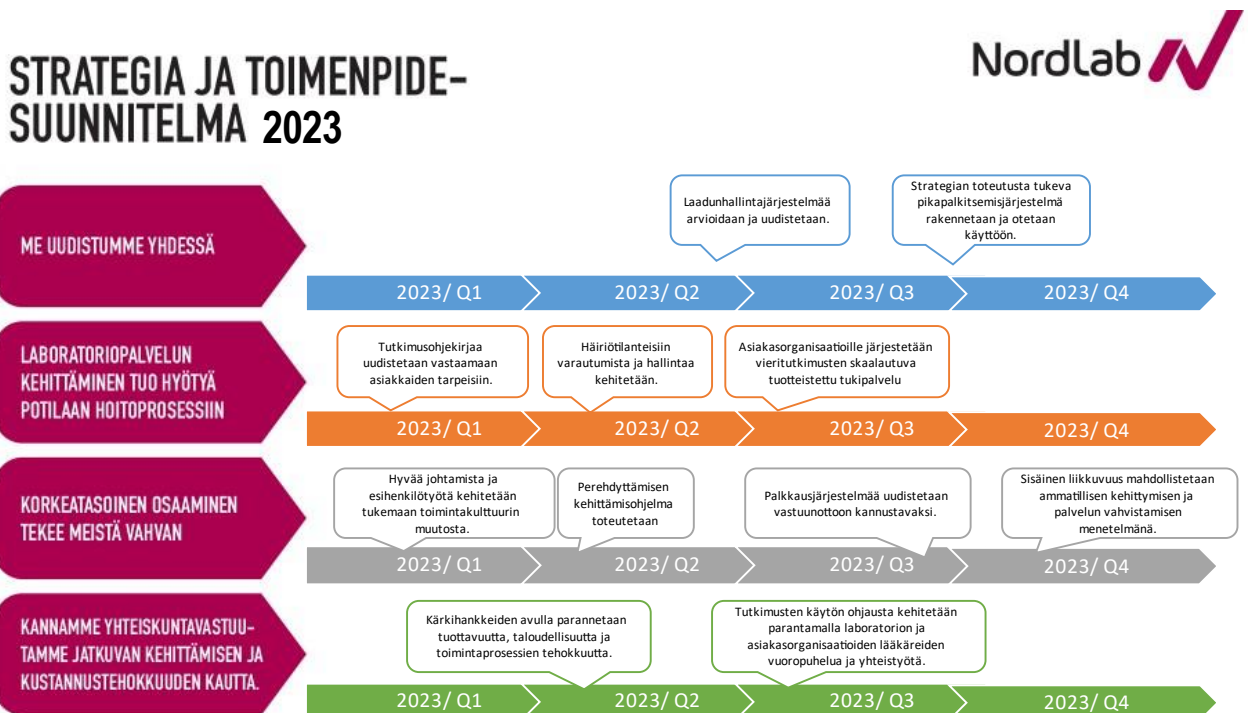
STRATEGIA JA TOIMENPIDESUUNNITELMA 2023

Nordlab

ME UUDISTUMME YHDESSÄ

Laadunhallintajärjestelmää arvioidaan ja uudistetaan.

Strategian toteutusta tukeva pikapalkitsemisjärjestelmä rakennetaan ja otetaan käyttöön.

2023/ Q1 2023/ Q2 2023/ Q3 2023/ Q4

LABORATORIOPALVELUN KEHITTÄMINEN TUO HYÖTYÄ POTILAAN HOITOPROSESSIIN

Tutkimusohjekirjaa uudistetaan vastaamaan asiakkaiden tarpeisiin.

Häiriötilanteisiin varautumista ja hallintaa kehitetään.

Asiakasorganisaatioille järjestetään vieritutkimusten skaalautuva tuotteistettu tukipalvelu

2023/ Q1 2023/ Q2 2023/ Q3 2023/ Q4

KORKEATASOINEN OSAAMINEN TEKEE MEISTÄ VAHVAN

Hyvää johtamista ja esihenkilötyötä kehitetään tukemaan toimintakulttuurin muutosta.

Perehdyttämisen kehittämisohjelma toteutetaan

Palkkausjärjestelmää uudistetaan vastuunottoon kannustavaksi.

Sisäinen liikkuvuus mahdollistetaan ammatillisen kehittymisen ja palvelun vahvistamisen menetelmänä.

2023/ Q1 2023/ Q2 2023/ Q3 2023/ Q4

KANNAMME YHTEISKUNTAVASTUUTAMME JATKUVAN KEHITTÄMISEN JA KUSTANNUSTEHOKKUUDEN KAUTTA.

Kärkihankkeiden avulla parannetaan tuottavuutta, taloudellisuutta ja toimintaprosessien tehokkuutta.

Tutkimusten käytön ohjausta kehitetään parantamalla laboratorion ja asiakasorganisaatioiden lääkäreiden vuoropuhelua ja yhteistyötä.

2023/ Q1 2023/ Q2 2023/ Q3 2023/ Q4